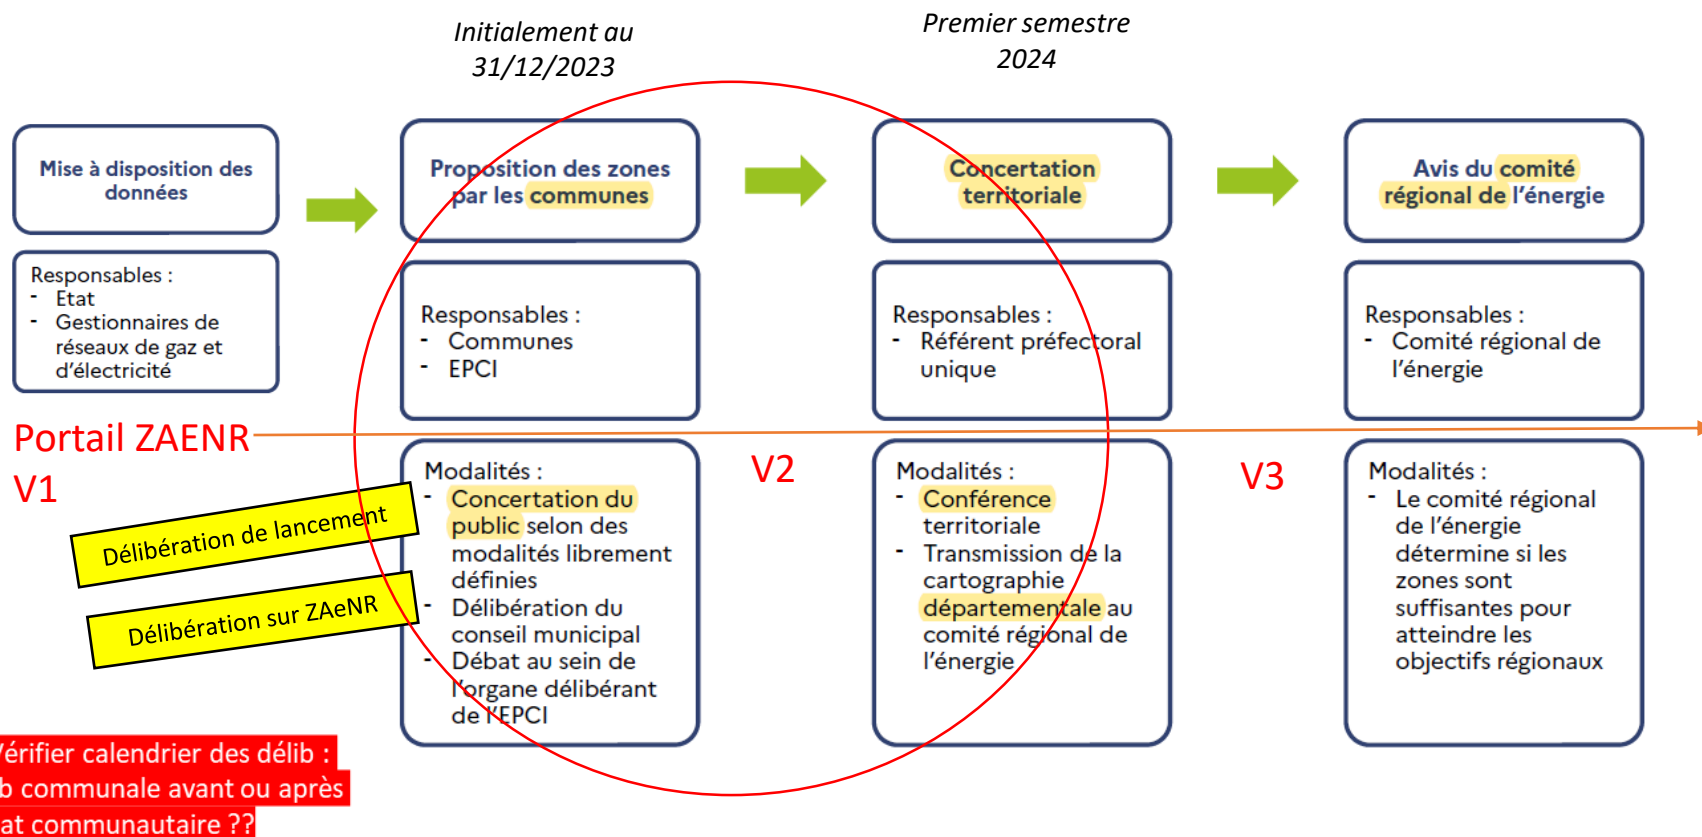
Initialement au 31/12/2023

Premier semestre 2024

Mise à disposition des données

Responsables :
- Etat
- Gestionnaires de réseaux de gaz et d'électricité

Proposition des zones par les communes

Responsables :
- Communes
- EPCI

Modalités :
- Concertation du public selon des modalités librement définies
- Délibération du conseil municipal
- Débat au sein de l'organe délibérant de l'EPCI

Concertation territoriale

Responsables :
- Référent préfectoral unique

Modalités :
- Conférence territoriale
- Transmission de la cartographie départementale au comité régional de l'énergie

Avis du comité régional de l'énergie

Responsables :
- Comité régional de l'énergie

Modalités :
- Le comité régional de l'énergie détermine si les zones sont suffisantes pour atteindre les objectifs régionaux

Portail ZAENR
V1

V2

V3

Délibération de lancement

Délibération sur ZAeNR

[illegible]érifier calendrier des délib :
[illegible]b communale avant ou après
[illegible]at communautaire ??